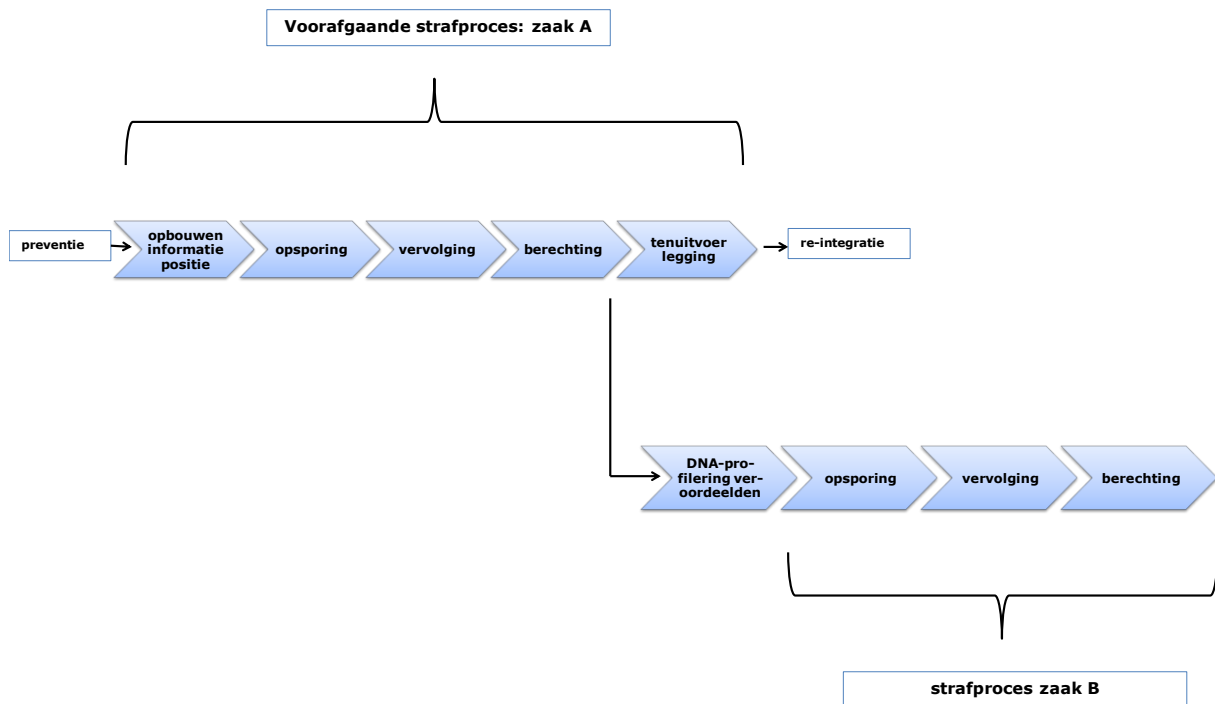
Voorafgaande strafproces: zaak A

preventie

opbouwen informatie positie

opsporing

vervolging

berechting

tenuitvoer legging

re-integratie

DNA-profilering veroordeelden

opsporing

vervolging

berechting

strafproces zaak B